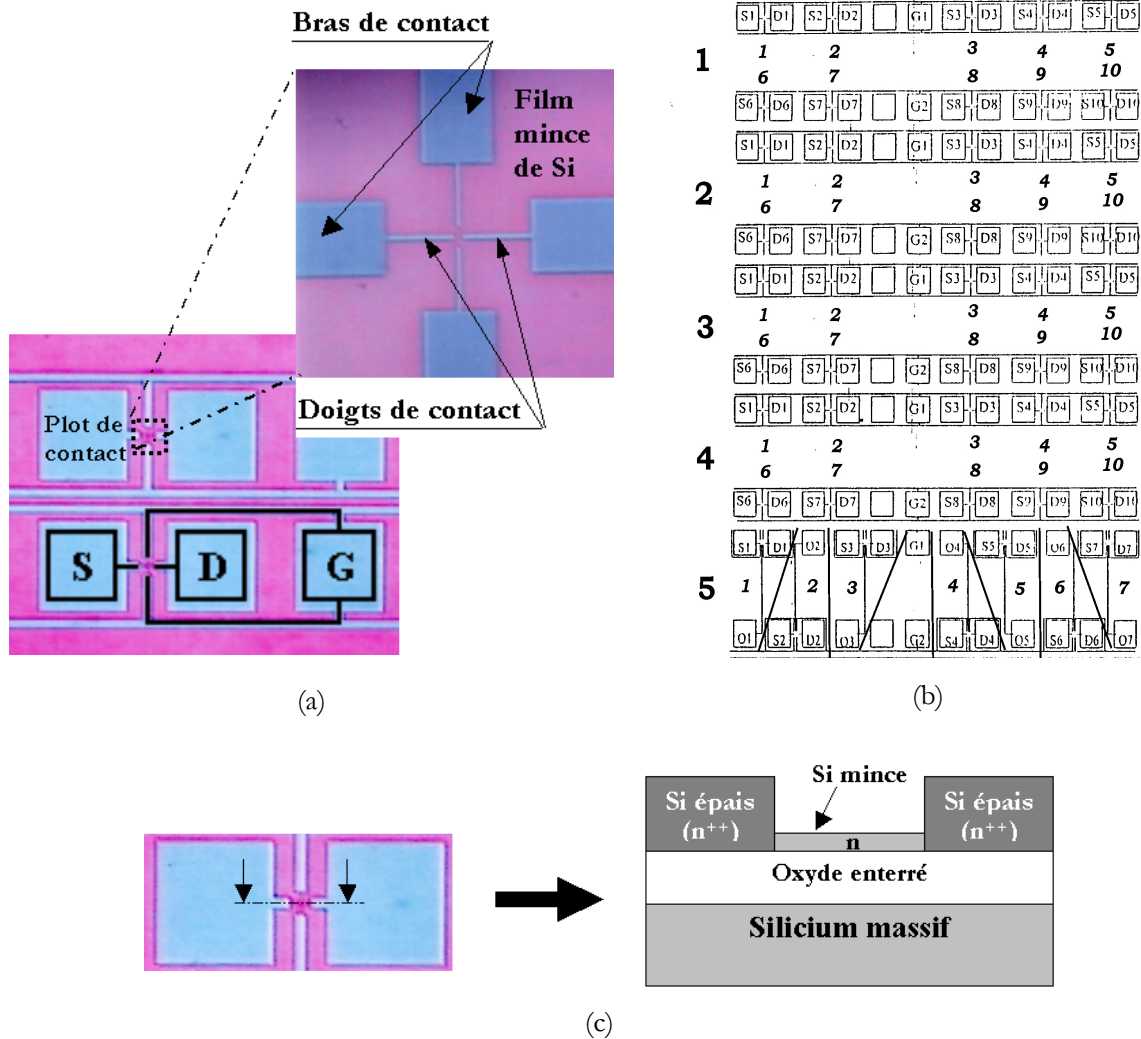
Bras de contact

Film mince de Si

Plot de contact

Doigts de contact

S D G

(a)

S1 D1 S2 D2 G1 S3 D3 S4 D4 S5 D5
1
1 2 3 4 5
6 7 8 9 10
S6 D6 S7 D7 G2 S8 D8 S9 D9 S10 D10

S1 D1 S2 D2 G1 S3 D3 S4 D4 S5 D5
2
1 2 3 4 5
6 7 8 9 10
S6 D6 S7 D7 G2 S8 D8 S9 D9 S10 D10

S1 D1 S2 D2 G1 S3 D3 S4 D4 S5 D5
3
1 2 3 4 5
6 7 8 9 10
S6 D6 S7 D7 G2 S8 D8 S9 D9 S10 D10

S1 D1 S2 D2 G1 S3 D3 S4 D4 S5 D5
4
1 2 3 4 5
6 7 8 9 10
S6 D6 S7 D7 G2 S8 D8 S9 D9 S10 D10

S1 D1 O2 S3 D3 G1 O4 S5 D5 O6 S7 D7
5
1 2 3 4 5 6 7
O1 S2 D2 O3 G2 S4 D4 O5 S6 D6 O7

(b)

Si mince
Si épais ($n^{++}$)
n
Si épais ($n^{++}$)
Oxyde enterré
Silicium massif

(c)